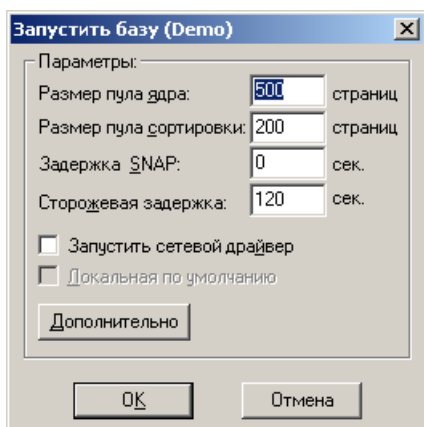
Запустить базу (Demo)

Параметры:

Размер пула ядра: 500 страниц

Размер пула сортировки: 200 страниц

Задержка SNAP: 0 сек.

Сторожевая задержка: 120 сек.

Запустить сетевой драйвер

Локальная по умолчанию

Дополнительно

OK

Отмена